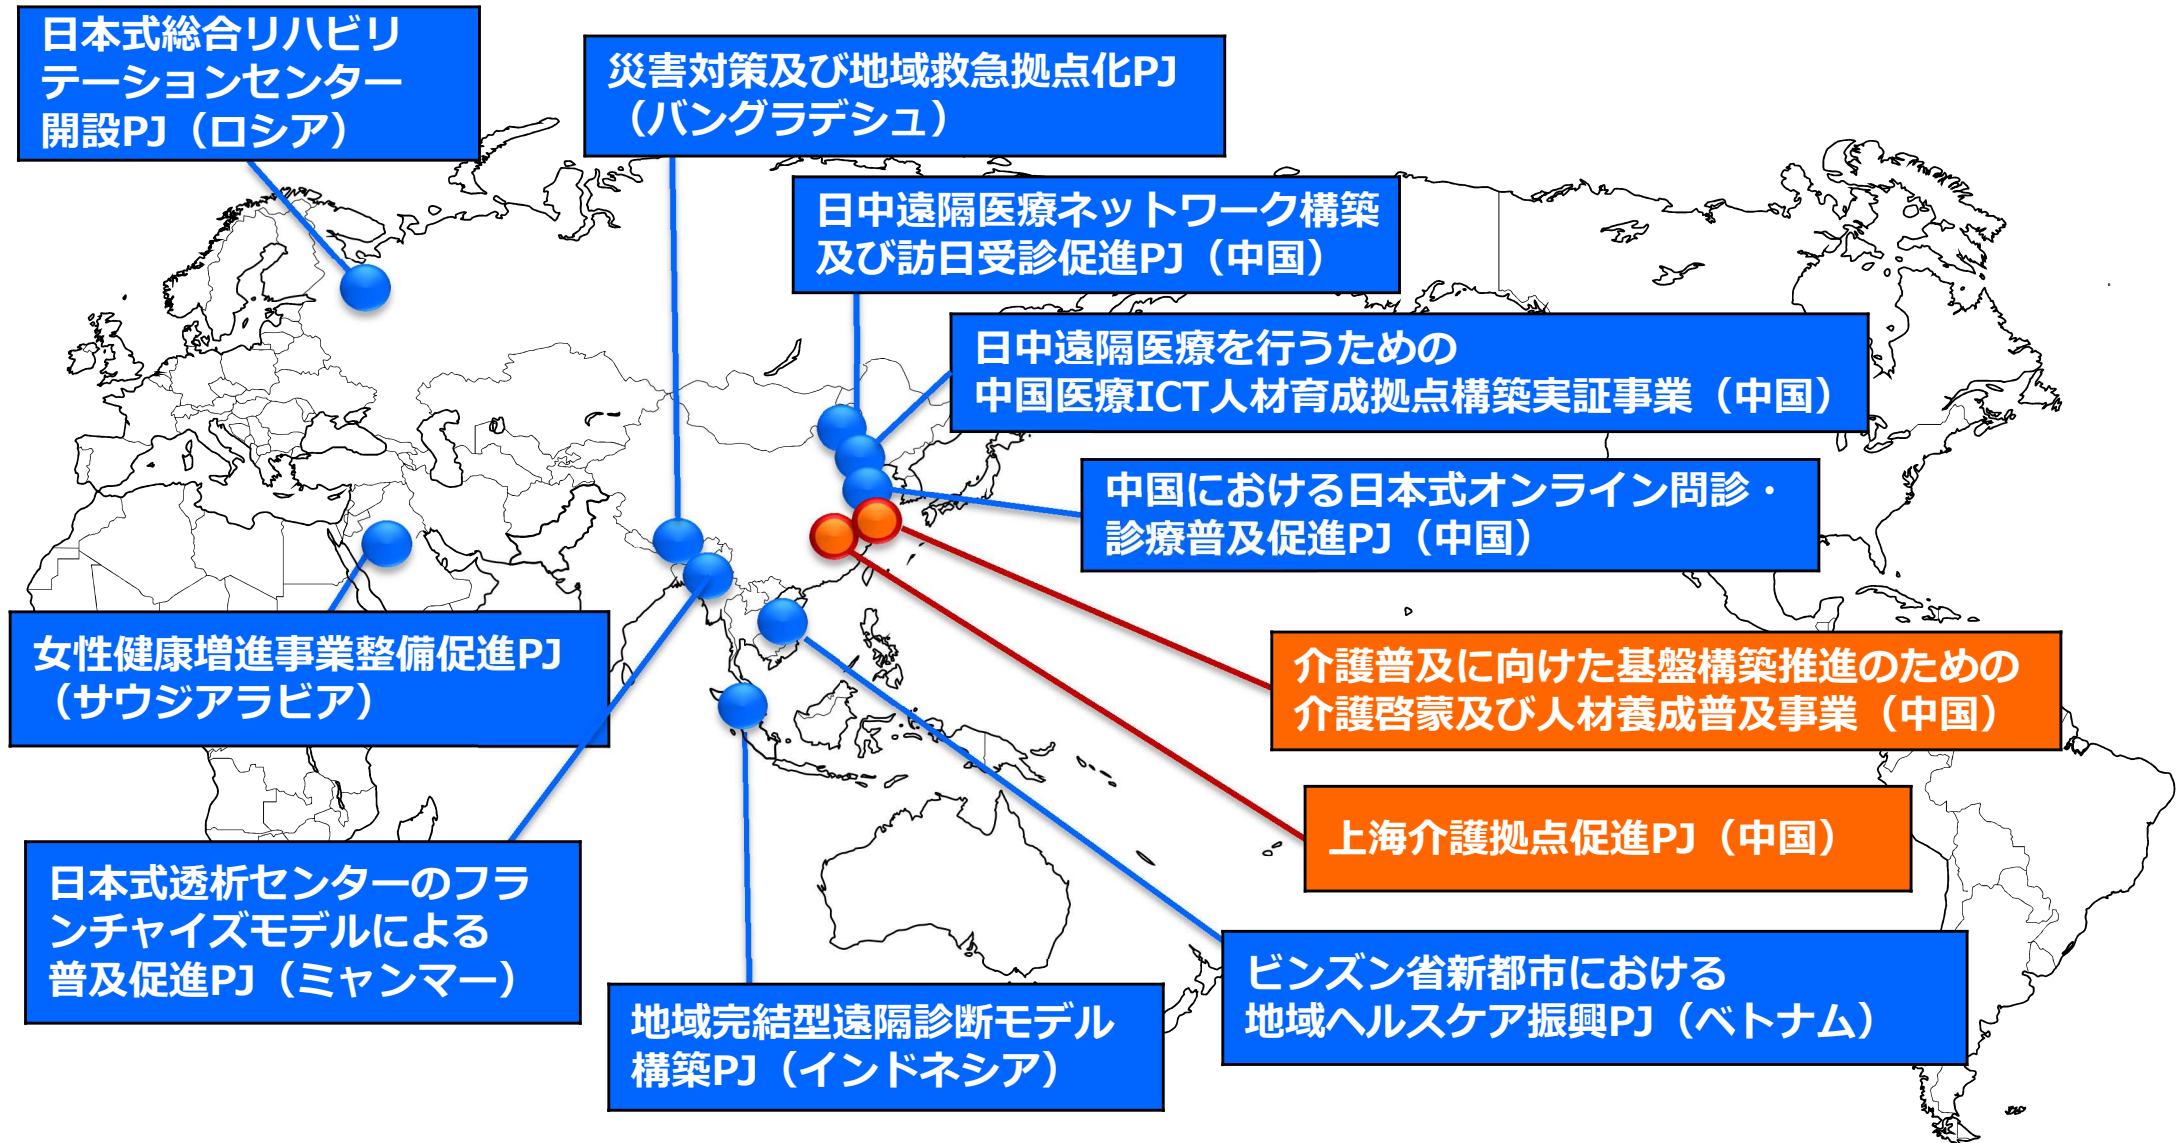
日本式総合リハビリテーションセンター開設PJ（ロシア）

災害対策及び地域救急拠点化PJ（バングラデシュ）

日中遠隔医療ネットワーク構築及び訪日受診促進PJ（中国）

日中遠隔医療を行うための中国医療ICT人材育成拠点構築実証事業（中国）

中国における日本式オンライン問診・診療普及促進PJ（中国）

女性健康増進事業整備促進PJ（サウジアラビア）

介護普及に向けた基盤構築推進のための介護啓蒙及び人材養成普及事業（中国）

上海介護拠点促進PJ（中国）

日本式透析センターのフランチャイズモデルによる普及促進PJ（ミャンマー）

ビンズン省新都市における地域ヘルスケア振興PJ（ベトナム）

地域完結型遠隔診断モデル構築PJ（インドネシア）